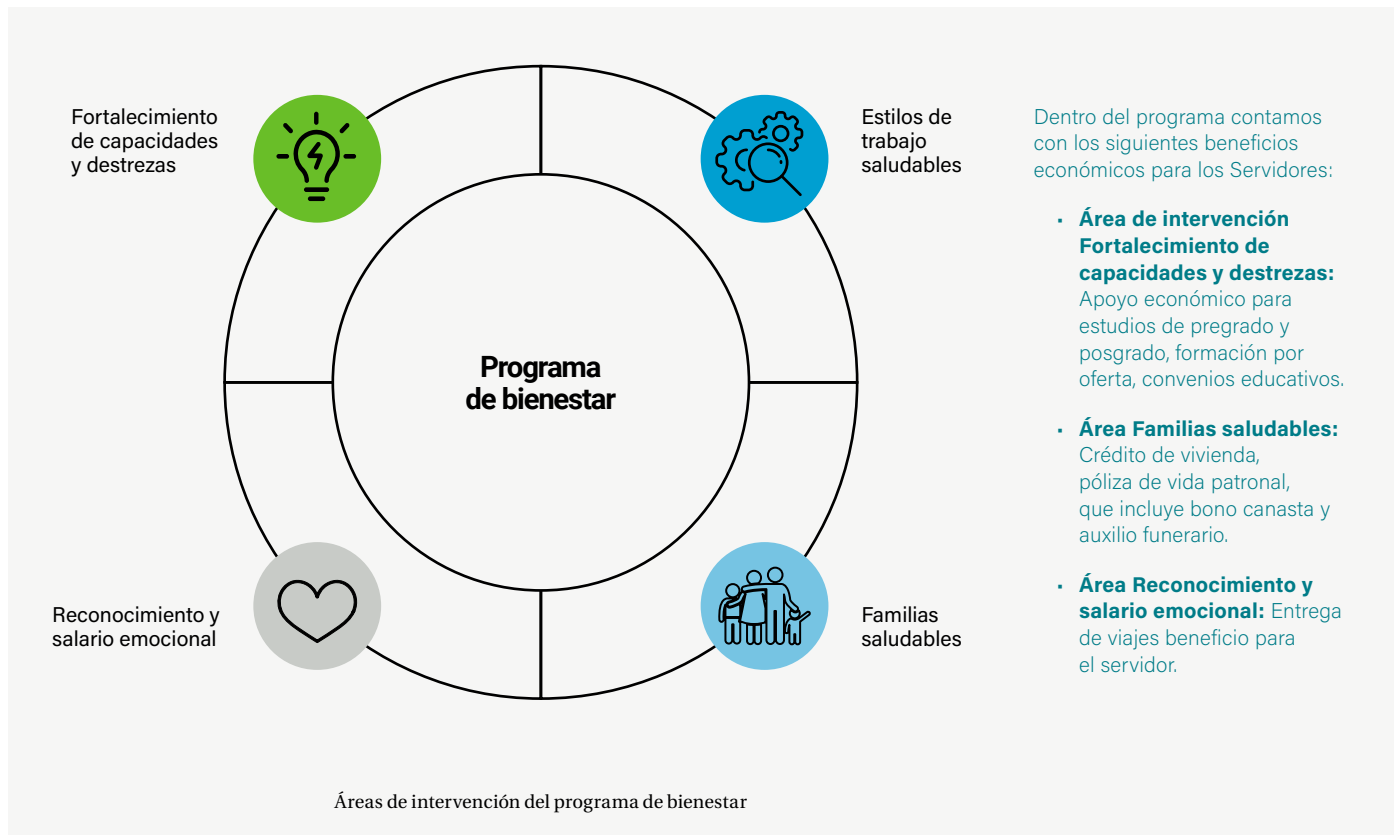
Fortalecimiento de capacidades y destrezas

Estilos de trabajo saludables

Programa de bienestar

Reconocimiento y salario emocional

Familias saludables

Dentro del programa contamos con los siguientes beneficios económicos para los Servidores:

- **Área de intervención Fortalecimiento de capacidades y destrezas:** Apoyo económico para estudios de pregrado y posgrado, formación por oferta, convenios educativos.

- **Área Familias saludables:** Crédito de vivienda, póliza de vida patronal, que incluye bono canasta y auxilio funerario.

- **Área Reconocimiento y salario emocional:** Entrega de viajes beneficio para el servidor.

Áreas de intervención del programa de bienestar